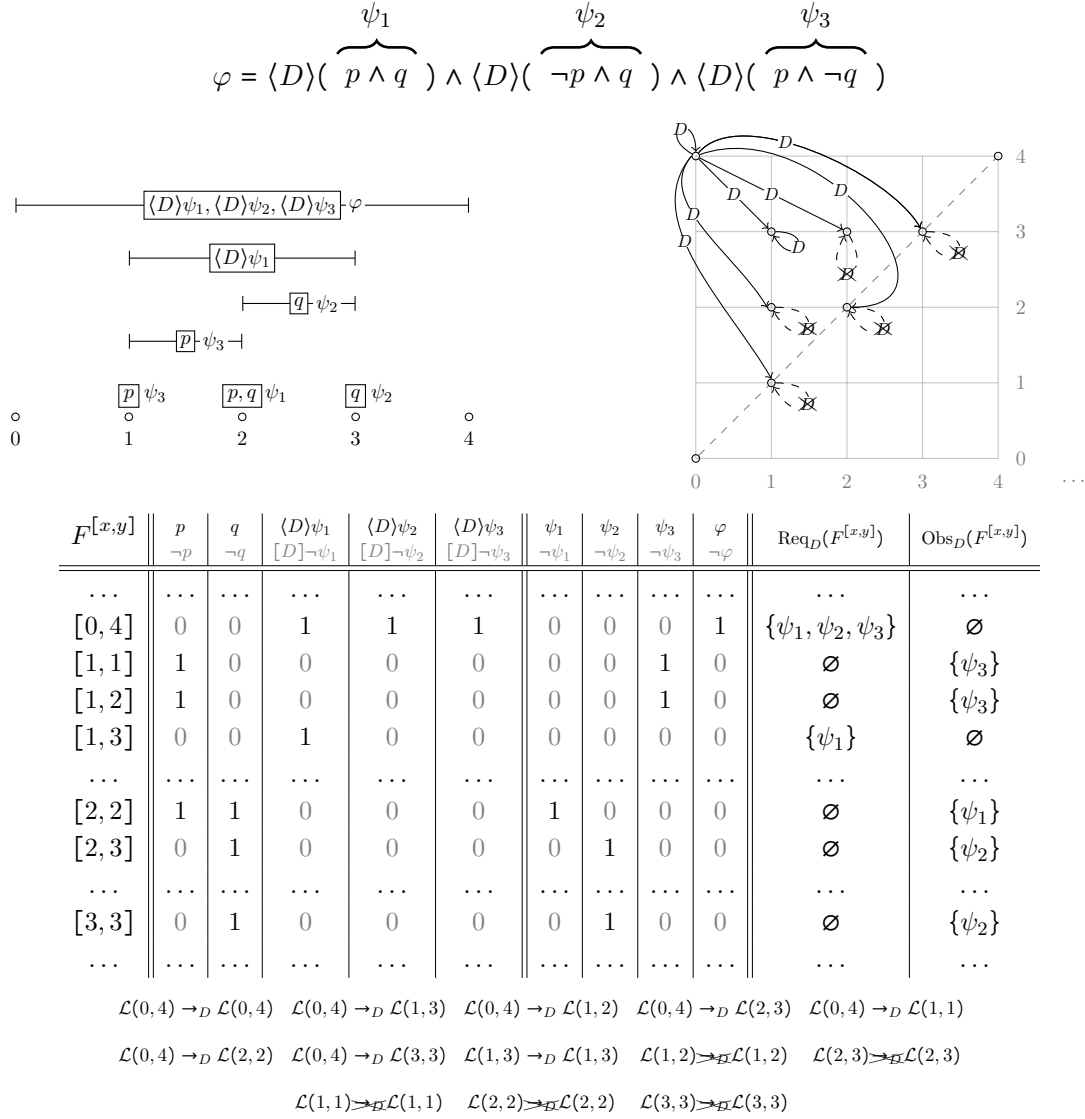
$\varphi = \langle D \rangle (\overbrace{p \wedge q}^{\psi_1}) \wedge \langle D \rangle (\overbrace{\neg p \wedge q}^{\psi_2}) \wedge \langle D \rangle (\overbrace{p \wedge \neg q}^{\psi_3})$

$\langle D \rangle \psi_1, \langle D \rangle \psi_2, \langle D \rangle \psi_3$ $\varphi$

$\langle D \rangle \psi_1$

$q$ $\psi_2$

$p$ $\psi_3$

$p$ $\psi_3$ $p, q$ $\psi_1$ $q$ $\psi_2$

0 1 2 3 4

$D$ $D$ $D$ $D$ $D$ $D$ $D$ $D$

$\not D$ $\not D$ $\not D$ $\not D$ $\not D$ $\not D$

4 3 2 1 0

0 1 2 3 4 ...

| $F^{[x,y]}$ | $p$ $\neg p$ | $q$ $\neg q$ | $\langle D \rangle \psi_1$ $[D]\neg\psi_1$ | $\langle D \rangle \psi_2$ $[D]\neg\psi_2$ | $\langle D \rangle \psi_3$ $[D]\neg\psi_3$ | $\psi_1$ $\neg\psi_1$ | $\psi_2$ $\neg\psi_2$ | $\psi_3$ $\neg\psi_3$ | $\varphi$ $\neg\varphi$ | $\mathrm{Req}_D(F^{[x,y]})$ | $\mathrm{Obs}_D(F^{[x,y]})$ |
|---|---|---|---|---|---|---|---|---|---|---|---|
| ... | ... | ... | ... | ... | ... | ... | ... | ... | ... | ... | ... |
| $[0,4]$ | 0 | 0 | 1 | 1 | 1 | 0 | 0 | 0 | 1 | $\{\psi_1, \psi_2, \psi_3\}$ | $\varnothing$ |
| $[1,1]$ | 1 | 0 | 0 | 0 | 0 | 0 | 0 | 1 | 0 | $\varnothing$ | $\{\psi_3\}$ |
| $[1,2]$ | 1 | 0 | 0 | 0 | 0 | 0 | 0 | 1 | 0 | $\varnothing$ | $\{\psi_3\}$ |
| $[1,3]$ | 0 | 0 | 1 | 0 | 0 | 0 | 0 | 0 | 0 | $\{\psi_1\}$ | $\varnothing$ |
| ... | ... | ... | ... | ... | ... | ... | ... | ... | ... | ... | ... |
| $[2,2]$ | 1 | 1 | 0 | 0 | 0 | 1 | 0 | 0 | 0 | $\varnothing$ | $\{\psi_1\}$ |
| $[2,3]$ | 0 | 1 | 0 | 0 | 0 | 0 | 1 | 0 | 0 | $\varnothing$ | $\{\psi_2\}$ |
| ... | ... | ... | ... | ... | ... | ... | ... | ... | ... | ... | ... |
| $[3,3]$ | 0 | 1 | 0 | 0 | 0 | 0 | 1 | 0 | 0 | $\varnothing$ | $\{\psi_2\}$ |
| ... | ... | ... | ... | ... | ... | ... | ... | ... | ... | ... | ... |

$\mathcal{L}(0,4) \to_D \mathcal{L}(0,4)$ $\mathcal{L}(0,4) \to_D \mathcal{L}(1,3)$ $\mathcal{L}(0,4) \to_D \mathcal{L}(1,2)$ $\mathcal{L}(0,4) \to_D \mathcal{L}(2,3)$ $\mathcal{L}(0,4) \to_D \mathcal{L}(1,1)$

$\mathcal{L}(0,4) \to_D \mathcal{L}(2,2)$ $\mathcal{L}(0,4) \to_D \mathcal{L}(3,3)$ $\mathcal{L}(1,3) \to_D \mathcal{L}(1,3)$ $\mathcal{L}(1,2) \not\to_{\not D} \mathcal{L}(1,2)$ $\mathcal{L}(2,3) \not\to_{\not D} \mathcal{L}(2,3)$

$\mathcal{L}(1,1) \not\to_{\not D} \mathcal{L}(1,1)$ $\mathcal{L}(2,2) \not\to_{\not D} \mathcal{L}(2,2)$ $\mathcal{L}(3,3) \not\to_{\not D} \mathcal{L}(3,3)$